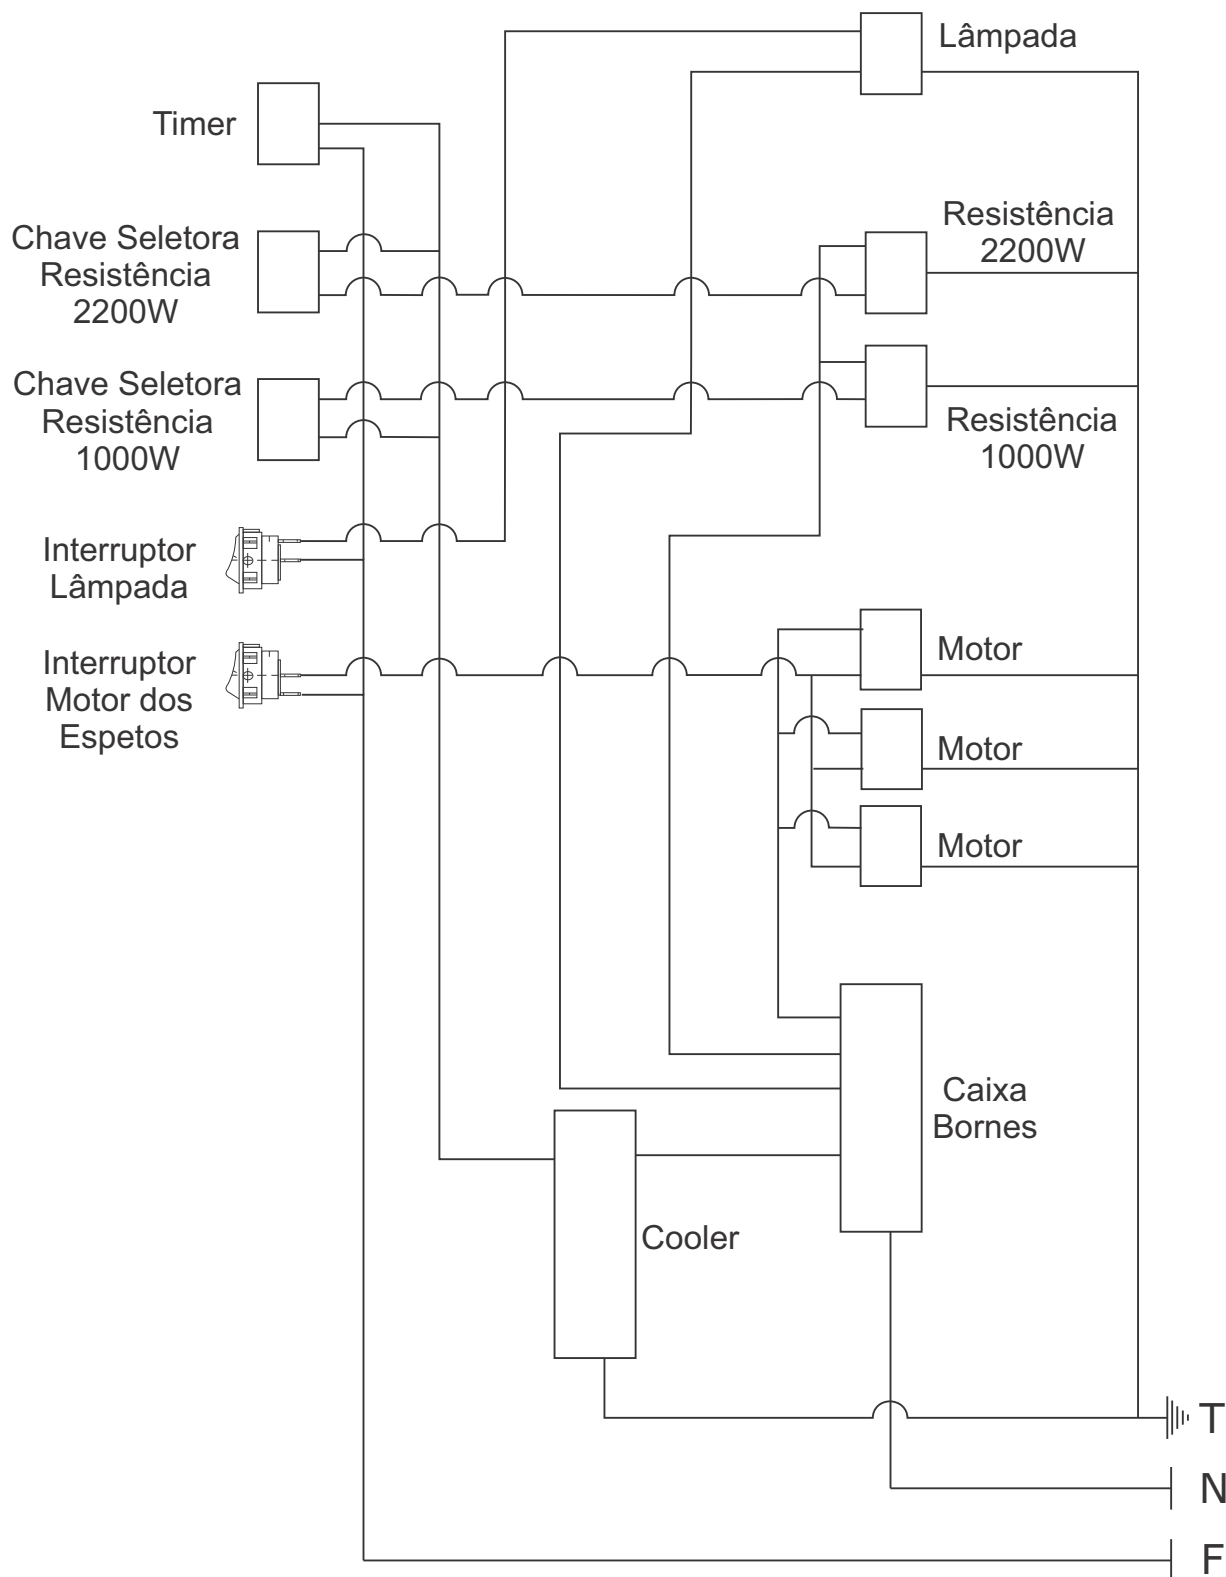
Lâmpada

Timer

Chave Seletora Resistência 2200W

Resistência 2200W

Chave Seletora Resistência 1000W

Resistência 1000W

Interruptor Lâmpada

Interruptor Motor dos Espetos

Motor

Motor

Motor

Caixa Bornes

Cooler

T

N

F